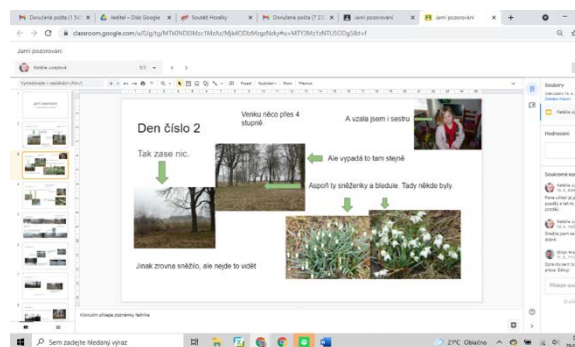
Doručená pošta (1 347) | Ředitel – Disk Google | Soutěž Hosáky | Doručená pošta (7 221) | Jarní pozorování | Jarní pozorování

classroom.google.com/u/0/g/tg/MTk0NDI0Mzc1MzAz/MjM0ODIxMzgzNzky#u=MTY3MzYzNTU5ODg0&t=f

Jarní pozorování

Natálie Jurajdová

Den číslo 2

Venku něco přes 4 stupně.

A vzala jsem i sestru

Tak zase nic.

Ale vypadá to tam stejně

Aspoň ty sněženky a bledule. Tady někde byly.

Jinak zrovna sněžilo, ale nejde to vidět

Kliknutím přidejte poznámky řečníka

Soubory

Hodnocení

Soukromé komentáře

Sem zadejte hledaný výraz

21°C Oblačno